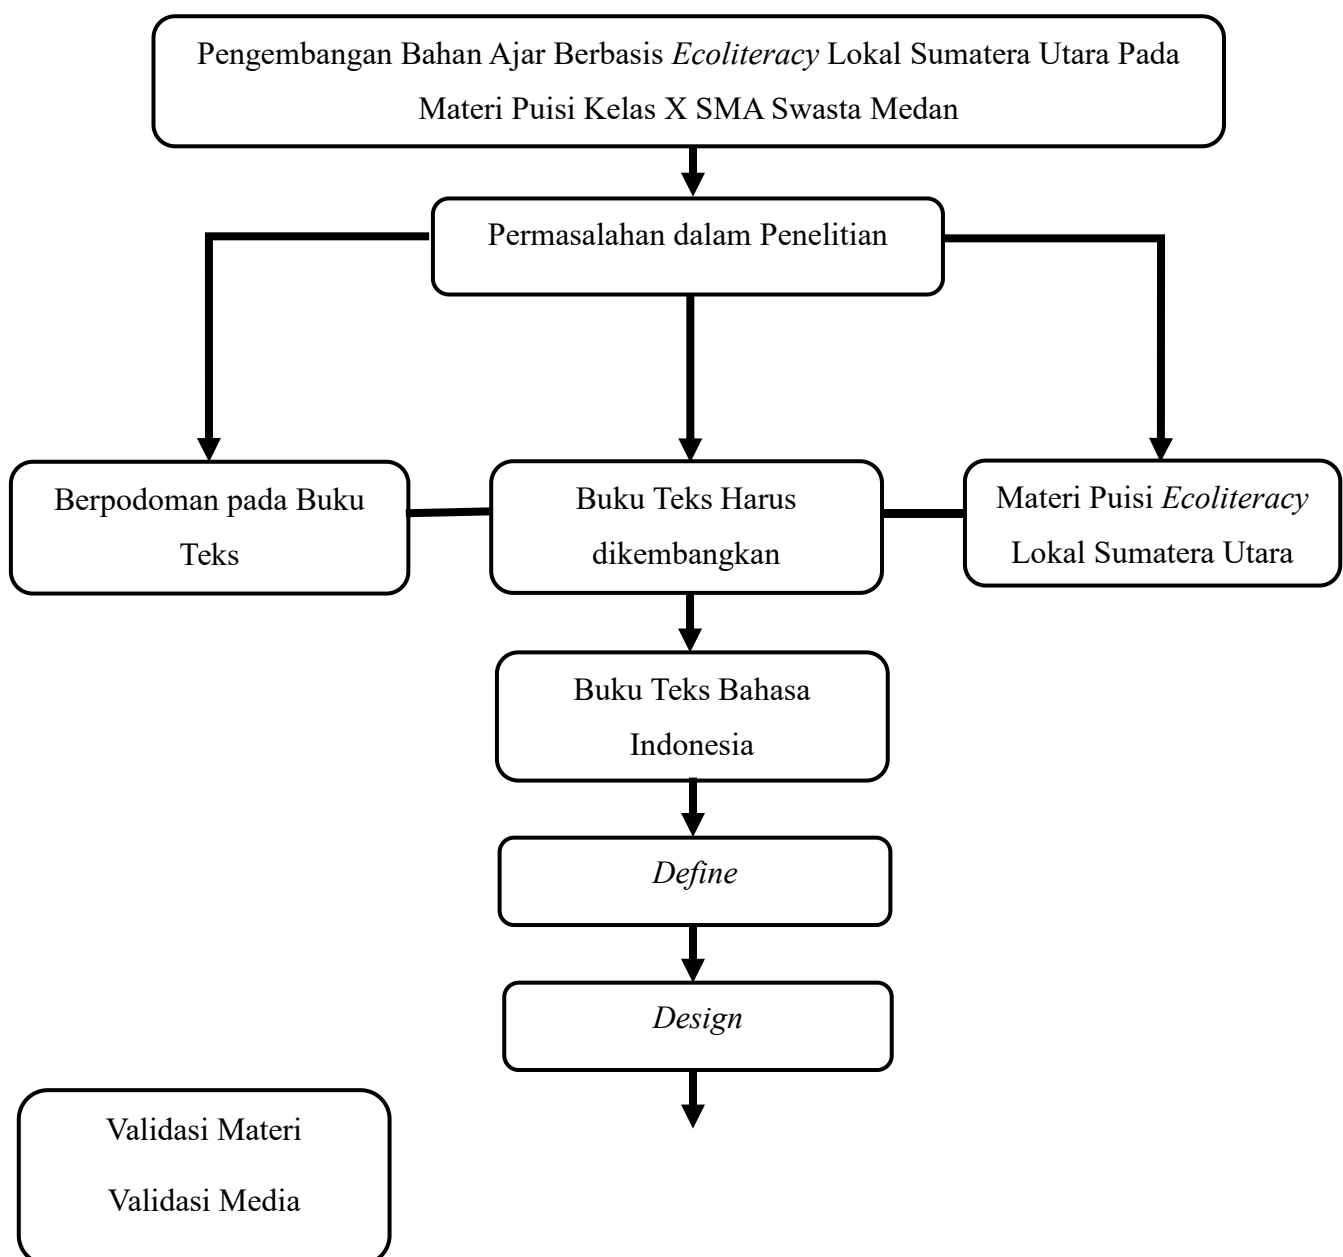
Pengembangan Bahan Ajar Berbasis *Ecoliteracy* Lokal Sumatera Utara Pada Materi Puisi Kelas X SMA Swasta Medan

Permasalahan dalam Penelitian

Berpodoman pada Buku Teks

Buku Teks Harus dikembangkan

Materi Puisi *Ecoliteracy* Lokal Sumatera Utara

Buku Teks Bahasa Indonesia

*Define*

*Design*

Validasi Materi

Validasi Media